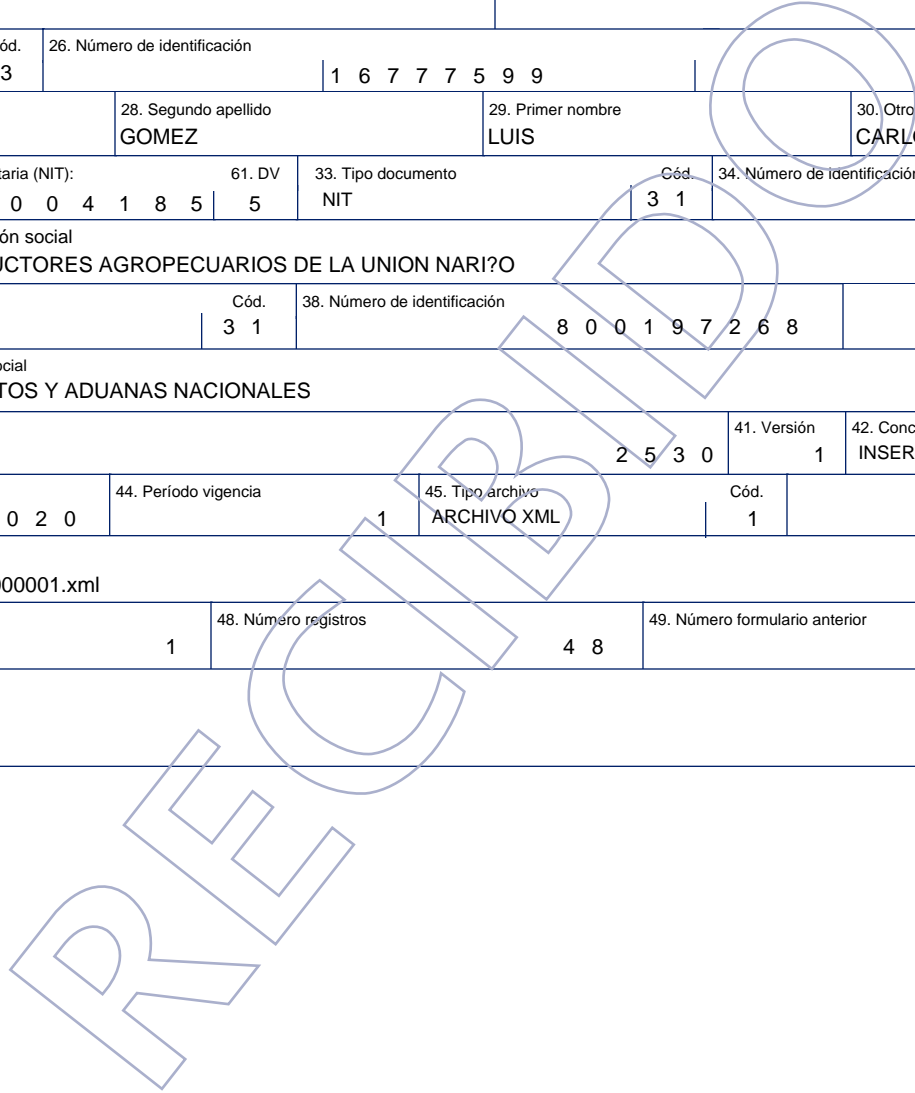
ód.
3
26. Número de identificación
1 6 7 7 7 5 9 9

28. Segundo apellido
GOMEZ
29. Primer nombre
LUIS
30. Otro
CARLO

taria (NIT):
0 0 4 1 8 5
61. DV
5
33. Tipo documento
NIT
Cód.
3 1
34. Número de identificación

ón social
UCTORES AGROPECUARIOS DE LA UNION NARI?O

Cód.
3 1
38. Número de identificación
8 0 0 1 9 7 2 6 8

ocial
TOS Y ADUANAS NACIONALES

2 5 3 0
41. Versión
1
42. Conc
INSER

0 2 0
44. Período vigencia
1
45. Tipo archivo
ARCHIVO XML
Cód.
1

00001.xml

1
48. Número registros
4 8
49. Número formulario anterior

RECIBIDO